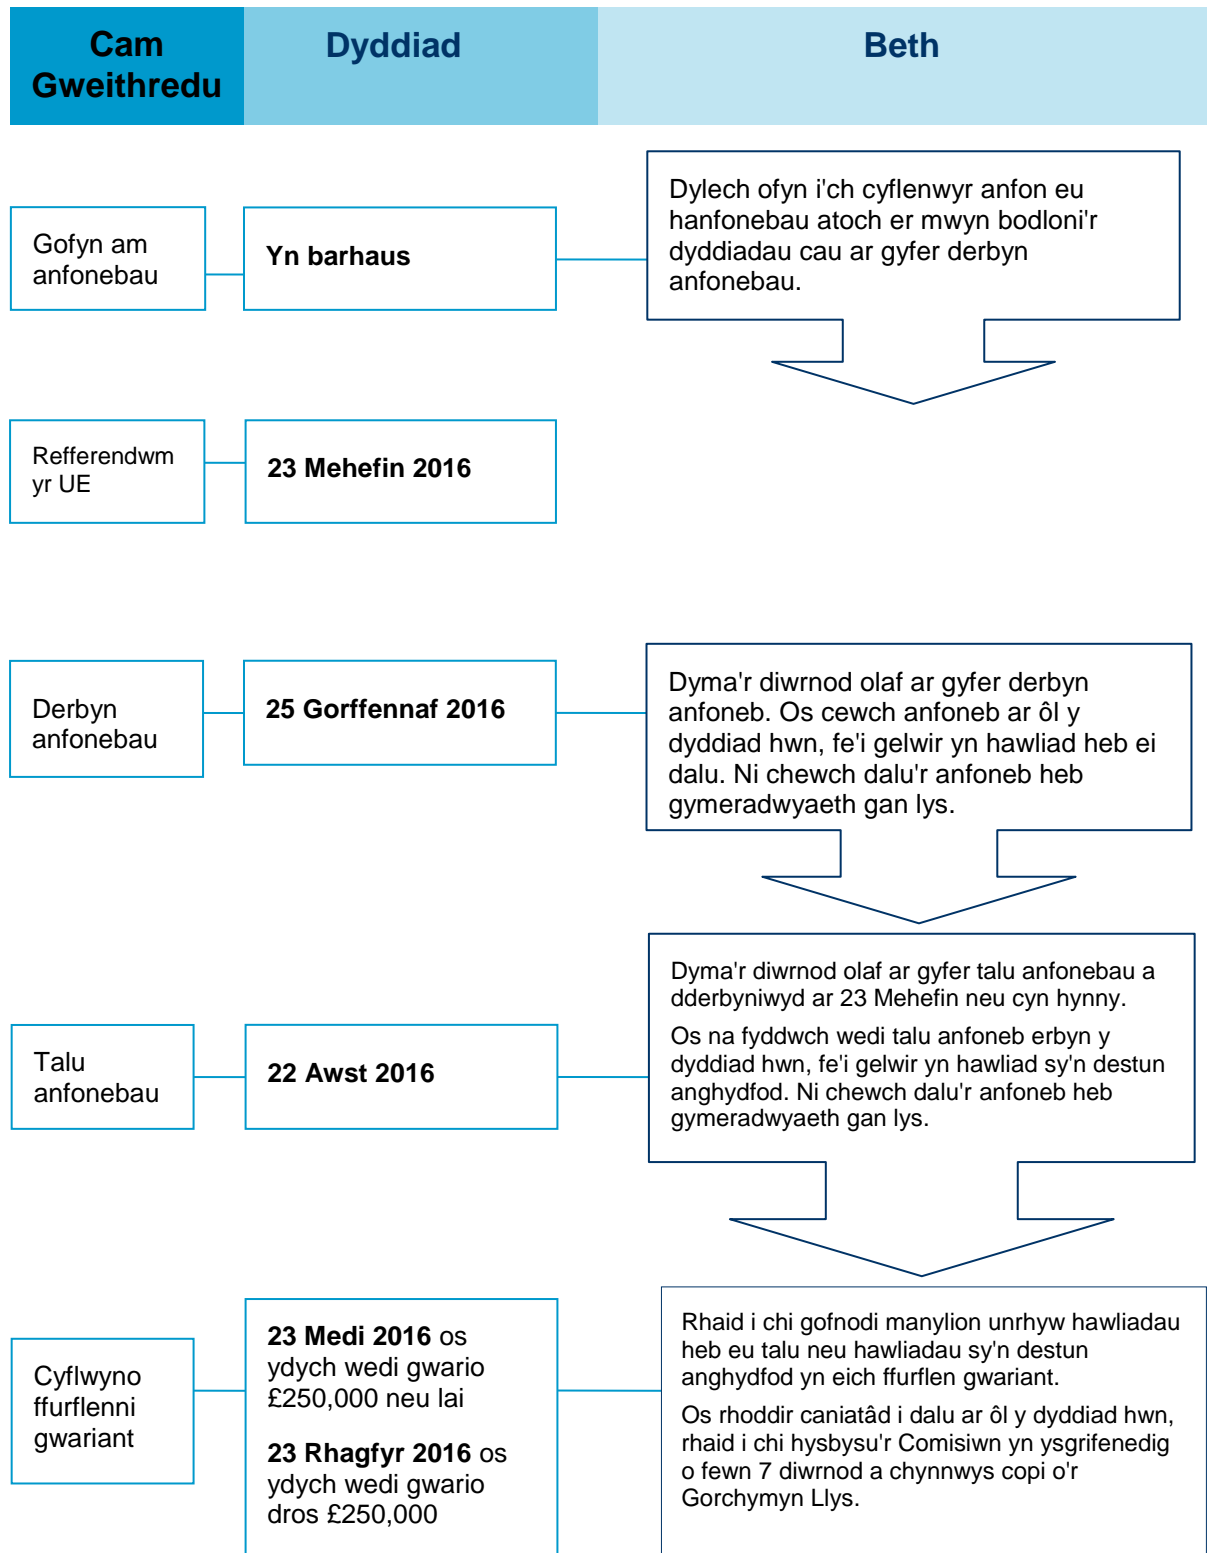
| Cam Gweithredu | Dyddiad | Beth |
|---|---|---|
| Gofyn am anfonebau | **Yn barhaus** | Dylech ofyn i'ch cyflenwyr anfon eu hanfonebau atoch er mwyn bodloni'r dyddiadau cau ar gyfer derbyn anfonebau. |
| Refferendwm yr UE | **23 Mehefin 2016** | |
| Derbyn anfonebau | **25 Gorffennaf 2016** | Dyma'r diwrnod olaf ar gyfer derbyn anfoneb. Os cewch anfoneb ar ôl y dyddiad hwn, fe'i gelwir yn hawliad heb ei dalu. Ni chewch dalu'r anfoneb heb gymeradwyaeth gan lys. |
| Talu anfonebau | **22 Awst 2016** | Dyma'r diwrnod olaf ar gyfer talu anfonebau a dderbyniwyd ar 23 Mehefin neu cyn hynny.<br>Os na fyddwch wedi talu anfoneb erbyn y dyddiad hwn, fe'i gelwir yn hawliad sy'n destun anghydfod. Ni chewch dalu'r anfoneb heb gymeradwyaeth gan lys. |
| Cyflwyno ffurflenni gwariant | **23 Medi 2016** os ydych wedi gwario £250,000 neu lai<br>**23 Rhagfyr 2016** os ydych wedi gwario dros £250,000 | Rhaid i chi gofnodi manylion unrhyw hawliadau heb eu talu neu hawliadau sy'n destun anghydfod yn eich ffurflen gwariant.<br>Os rhoddir caniatâd i dalu ar ôl y dyddiad hwn, rhaid i chi hysbysu'r Comisiwn yn ysgrifenedig o fewn 7 diwrnod a chynnwys copi o'r Gorchymyn Llys. |